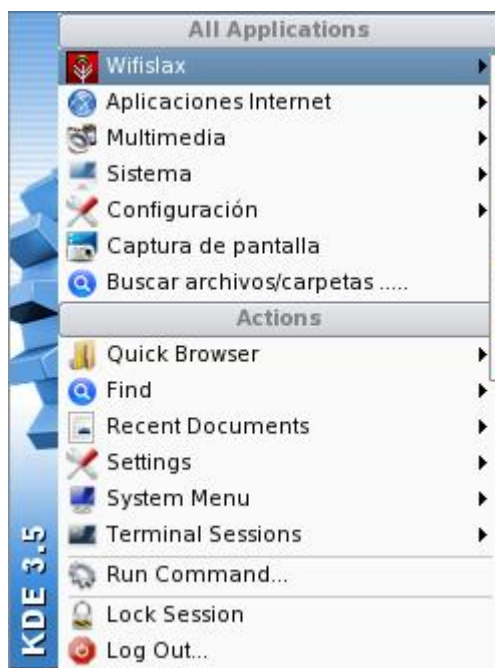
All Applications
Wifislax
Aplicaciones Internet
Multimedia
Sistema
Configuración
Captura de pantalla
Buscar archivos/carpetas .....
Actions
Quick Browser
Find
Recent Documents
Settings
System Menu
Terminal Sessions
Run Command...
Lock Session
Log Out...
KDE 3.5